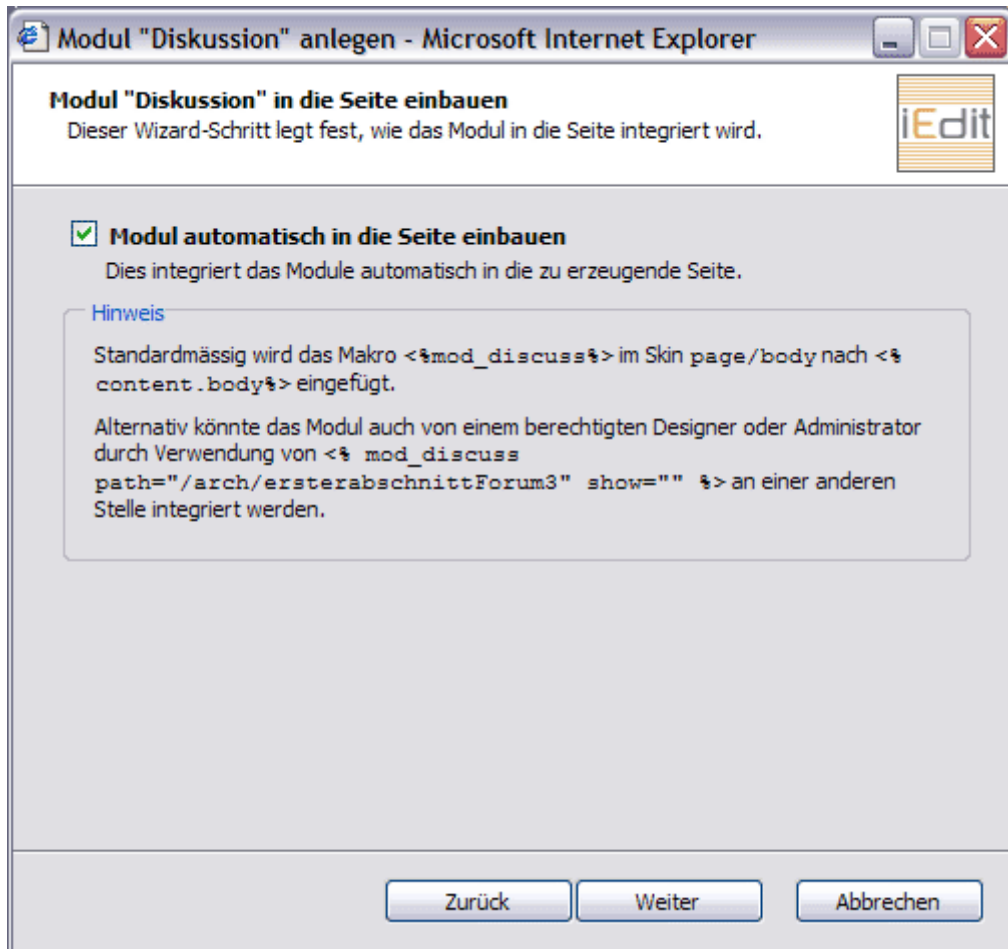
Modul "Diskussion" anlegen - Microsoft Internet Explorer

Modul "Diskussion" in die Seite einbauen
Dieser Wizard-Schritt legt fest, wie das Modul in die Seite integriert wird.

iEdit

Modul automatisch in die Seite einbauen
Dies integriert das Module automatisch in die zu erzeugende Seite.

Hinweis

Standardmässig wird das Makro <%mod_discuss%> im Skin page/body nach <% content.body%> eingefügt.

Alternativ könnte das Modul auch von einem berechtigten Designer oder Administrator durch Verwendung von <% mod_discuss path="/arch/ersterabschnittForum3" show="" %> an einer anderen Stelle integriert werden.

Zurück | Weiter | Abbrechen